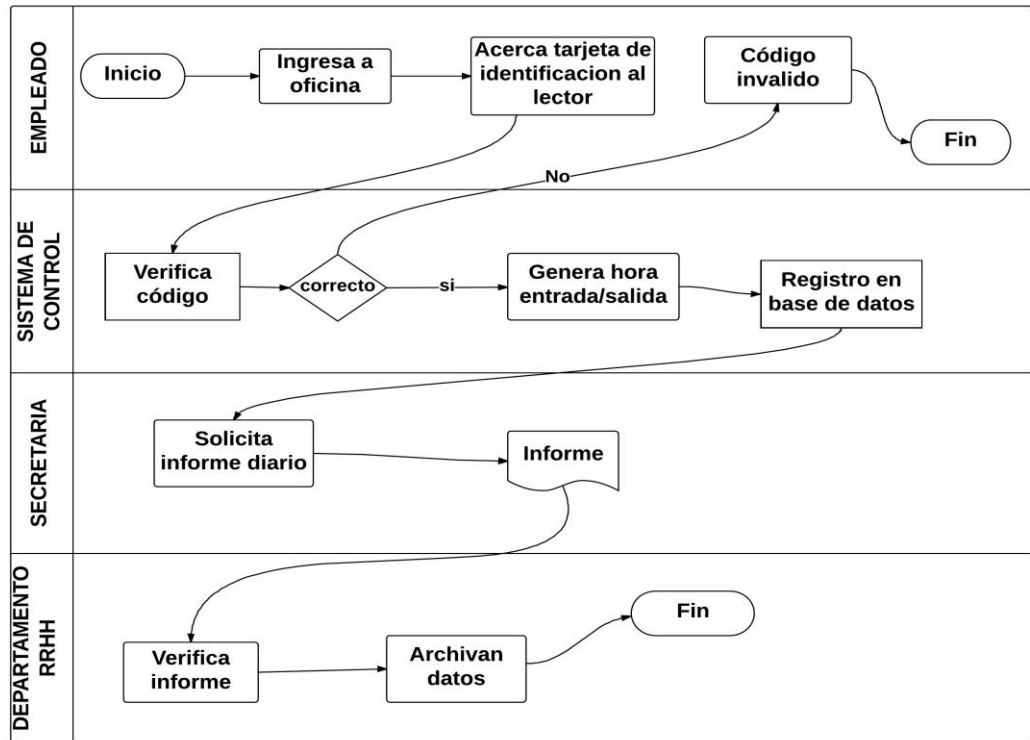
EMPLEADO

Inicio

Ingresa a oficina

Acerca tarjeta de identificacion al lector

Código invalido

Fin

No

SISTEMA DE CONTROL

Verifica código

correcto

si

Genera hora entrada/salida

Registro en base de datos

SECRETARIA

Solicita informe diario

Informe

DEPARTAMENTO RRHH

Fin

Verifica informe

Archivan datos